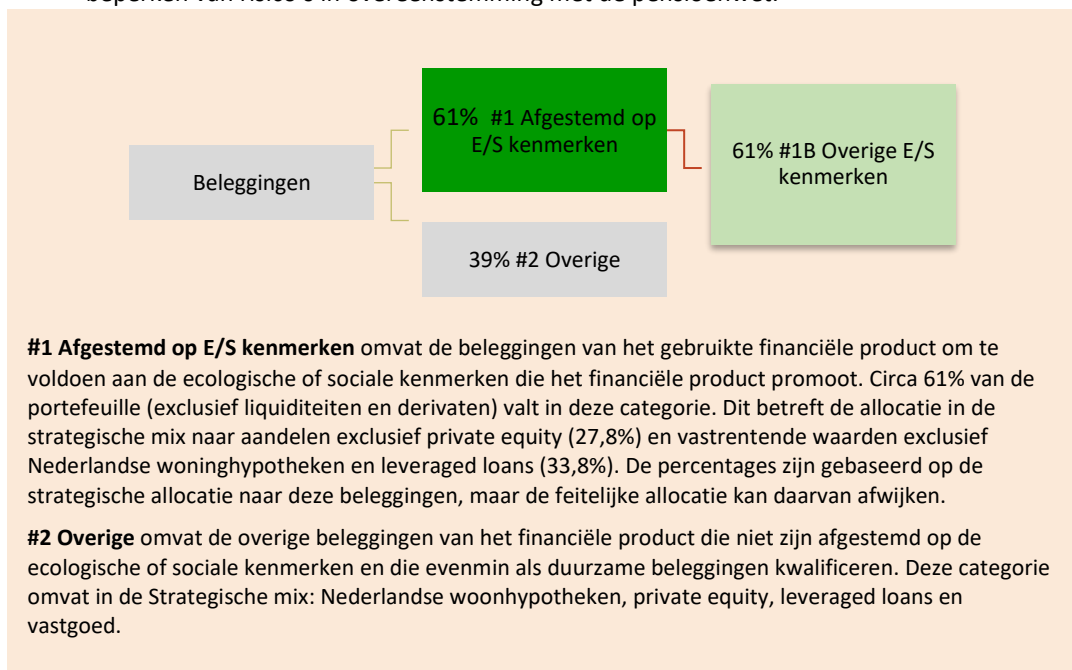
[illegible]

Beleggingen

61% #1 Afgestemd op E/S kenmerken

61% #1B Overige E/S kenmerken

39% #2 Overige

**#1 Afgestemd op E/S kenmerken** omvat de beleggingen van het gebruikte financiële product om te voldoen aan de ecologische of sociale kenmerken die het financiële product promoot. Circa 61% van de portefeuille (exclusief liquiditeiten en derivaten) valt in deze categorie. Dit betreft de allocatie in de strategische mix naar aandelen exclusief private equity (27,8%) en vastrentende waarden exclusief Nederlandse woninghypotheken en leveraged loans (33,8%). De percentages zijn gebaseerd op de strategische allocatie naar deze beleggingen, maar de feitelijke allocatie kan daarvan afwijken.

**#2 Overige** omvat de overige beleggingen van het financiële product die niet zijn afgestemd op de ecologische of sociale kenmerken en die evenmin als duurzame beleggingen kwalificeren. Deze categorie omvat in de Strategische mix: Nederlandse woonhypotheken, private equity, leveraged loans en vastgoed.